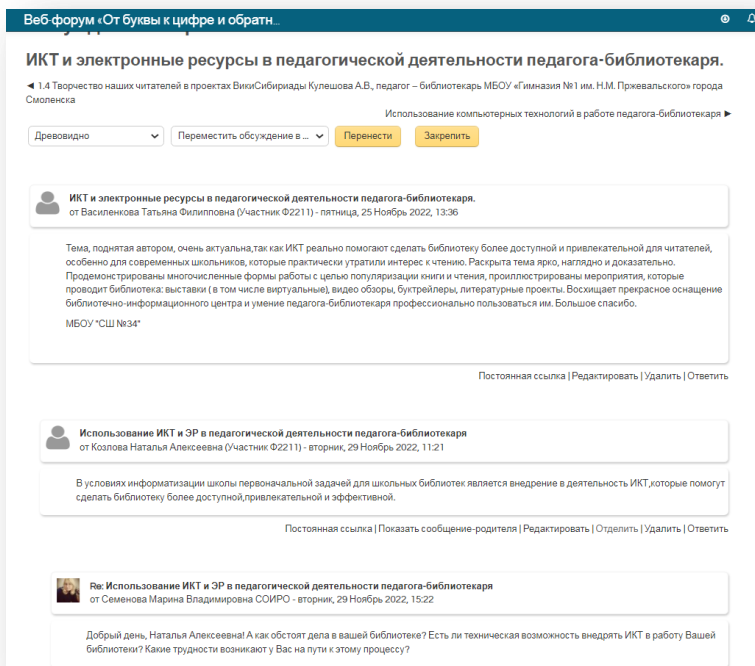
Веб-форум «От буквы к цифре и обратн...

ИКТ и электронные ресурсы в педагогической деятельности педагога-библиотекаря.

◄ 1.4 Творчество наших читателей в проектах ВикиСибириады Кулешова А.В., педагог – библиотекарь МБОУ «Гимназия №1 им. Н.М. Пржевальского» города Смоленска

Использование компьютерных технологий в работе педагога-библиотекаря ►

Древовидно | Переместить обсуждение в ... | Перенести | Закрепить

ИКТ и электронные ресурсы в педагогической деятельности педагога-библиотекаря.
от Василенкова Татьяна Филипповна (Участник Ф2211) - пятница, 25 Ноябрь 2022, 13:36

Тема, поднятая автором, очень актуальна,так как ИКТ реально помогают сделать библиотеку более доступной и привлекательной для читателей, особенно для современных школьников, которые практически утратили интерес к чтению. Раскрыта тема ярко, наглядно и доказательно. Продемонстрированы многочисленные формы работы с целью популяризации книги и чтения, проиллюстрированы мероприятия, которые проводит библиотека: выставки ( в том числе виртуальные), видео обзоры, буктрейлеры, литературные проекты. Восхищает прекрасное оснащение библиотечно-информационного центра и умение педагога-библиотекаря профессионально пользоваться им. Большое спасибо.

МБОУ "СШ №34"

Постоянная ссылка | Редактировать | Удалить | Ответить

Использование ИКТ и ЭР в педагогической деятельности педагога-библиотекаря
от Козлова Наталья Алексеевна (Участник Ф2211) - вторник, 29 Ноябрь 2022, 11:21

В условиях информатизации школы первоначальной задачей для школьных библиотек является внедрение в деятельность ИКТ,которые помогут сделать библиотеку более доступной,привлекательной и эффективной.

Постоянная ссылка | Показать сообщение-родителя | Редактировать | Отделить | Удалить | Ответить

Re: Использование ИКТ и ЭР в педагогической деятельности педагога-библиотекаря
от Семенова Марина Владимировна СОИРО - вторник, 29 Ноябрь 2022, 15:22

Добрый день, Наталья Алексеевна! А как обстоят дела в вашей библиотеке? Есть ли техническая возможность внедрять ИКТ в работу Вашей библиотеки? Какие трудности возникают у Вас на пути к этому процессу?